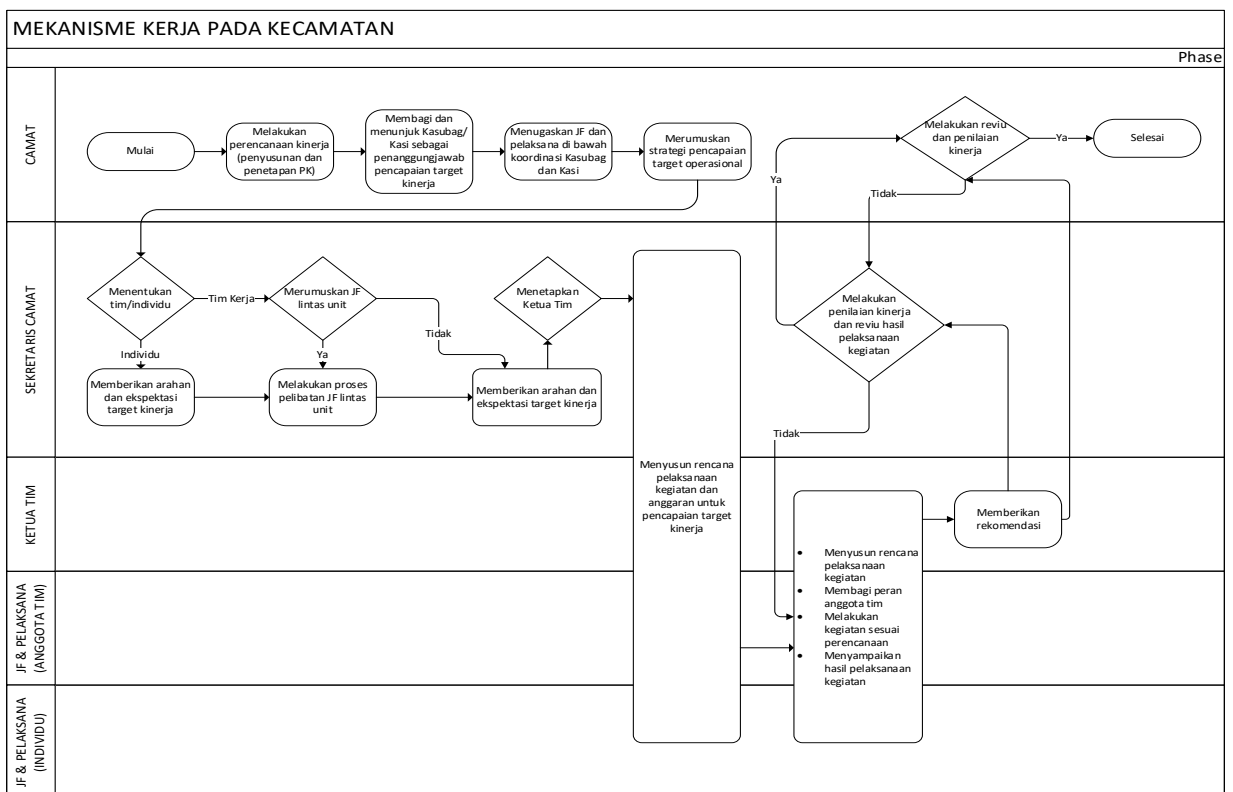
MEKANISME KERJA PADA KECAMATAN

Phase

CAMAT

Mulai

Melakukan perencanaan kinerja (penyusunan dan penetapan PK)

Membagi dan menunjuk Kasubag/ Kasi sebagai penanggungjawab pencapaian target kinerja

Menugaskan JF dan pelaksana di bawah koordinasi Kasubag dan Kasi

Merumuskan strategi pencapaian target operasional

Melakukan reviu dan penilaian kinerja

Ya

Selesai

Ya

Tidak

SEKRETARIS CAMAT

Menentukan tim/individu

Tim Kerja

Merumuskan JF lintas unit

Tidak

Menetapkan Ketua Tim

Individu

Ya

Memberikan arahan dan ekspektasi target kinerja

Melakukan proses pelibatan JF lintas unit

Memberikan arahan dan ekspektasi target kinerja

Melakukan penilaian kinerja dan reviu hasil pelaksanaan kegiatan

Tidak

KETUA TIM

Menyusun rencana pelaksanaan kegiatan dan anggaran untuk pencapaian target kinerja

Memberikan rekomendasi

JF & PELAKSANA (ANGGOTA TIM)

- Menyusun rencana pelaksanaan kegiatan
- Membagi peran anggota tim
- Melakukan kegiatan sesuai perencanaan
- Menyampaikan hasil pelaksanaan kegiatan

JF & PELAKSANA (INDIVIDU)